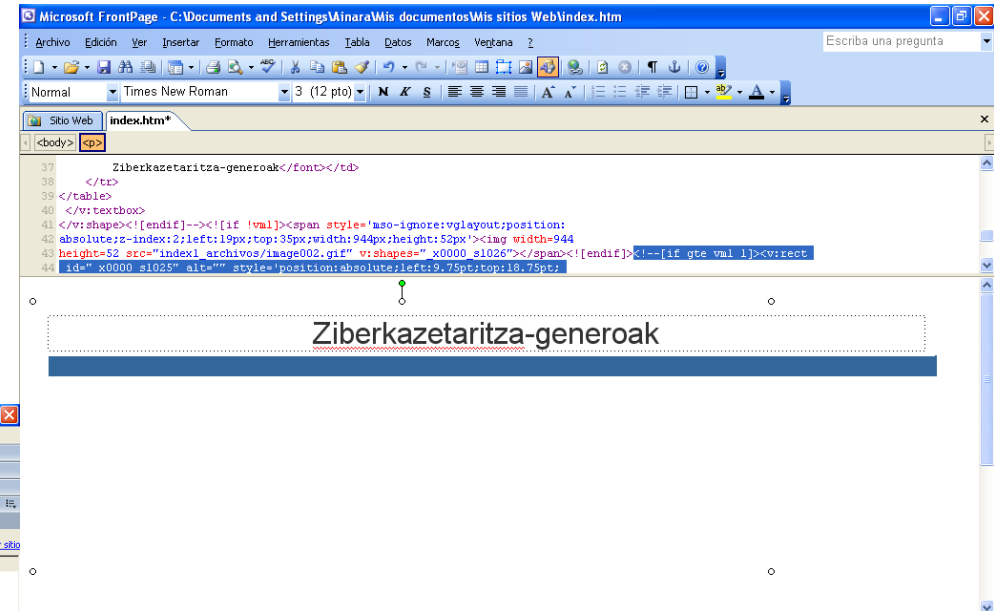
Microsoft FrontPage - C:\Documents and Settings\Ainara\Mis documentos\Mis sitios Web\index.htm

Archivo Edición Ver Insertar Formato Herramientas Tabla Datos Marcos Ventana ?

Escriba una pregunta

Normal Times New Roman 3 (12 ptos) N K S

Sitio Web index.htm*

<body> <p>

37 Ziberkazetaritza-generoak</font></td>
38 </tr>
39 </table>
40 </v:textbox>
41 </v:shape><![endif]--><![if !vml]><span style='mso-ignore:vglayout;position:
42 absolute;z-index:2;left:19px;top:35px;width:944px;height:52px'><img width=944
43 height=52 src="index1_archivos/image002.gif" v:shapes="_x0000_s1026"></span><![endif]><!--[if gte vml 1]><v:rect
44 id="_x0000_s1025" alt="" style='position:absolute;left:9.75pt;top:18.75pt;

Ziberkazetaritza-generoak

sitio